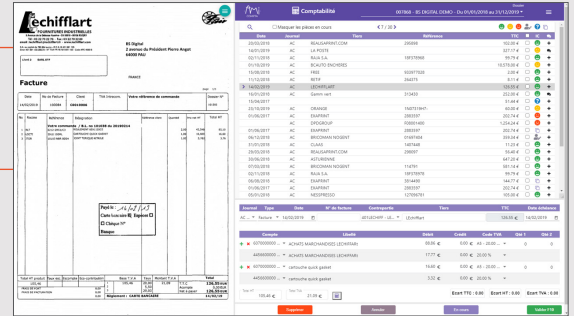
Lechifflart
FOURNITURES INDUSTRIELLES

BS Digital
2 avenue du Président Pierre Angot
64000 PAU

FRANCE

Facture

| Date | No de Facture | Client | TVA Intracom | Votre référence de commande | Dossier N° |
|---|---|---|---|---|---|
| 14/02/2019 | | | | | |

Payé le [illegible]
Carte bancaire
Espèces
Chèque N°
Banque

Total HT
Total TTC
126,00
Règlement : CARTE BANCAIRE

Comptabilité
007868 - BS DIGITAL DEMO - Du 01/01/2019 au 31/12/2019

Masquer les pièces en cours
< 7 / 30 >

| Date | Journal | Tiers | Référence | TTC |
|---|---|---|---|---|
| 20/03/2019 | AC | BEAUSAPRINT.COM | 2X6098 | 100,00 € |
| 14/01/2019 | AC | LA POSTE | | 227,17 € |
| 02/11/2019 | AC | RAJA S.A. | 1X5370995 | 99,79 € |
| 04/01/2019 | AC | BEAUTO ENCHERES | | 10 570,00 € |
| 12/11/2019 | AC | FREE | 503917025 | 2,00 € |
| 11/12/2019 | AC | BETIF | 264073 | 8,11 € |
| 14/02/2019 | AC | LECHIFFLART | | 126,55 € |
| 16/01/2019 | AC | Gamm vert | 313430 | 232,00 € |
| 23/01/2017 | | | | 614,49 € |
| 11/07/2019 | AC | ORANGE | 76873198471 | 202,00 € |
| 01/06/2017 | AC | EXAPRINT | 2383597 | 202,74 € |
| 18/06/2019 | AC | OFFGROUP | F00001400 | 202,00 € |
| 01/06/2017 | AC | EXAPRINT | 2383597 | 202,74 € |
| 01/06/2017 | AC | BRICOMAN NOGENT | 01697493 | 359,54 € |
| 31/01/2019 | AC | CLAAS | 1487448 | 11,25 € |
| 31/01/2019 | AC | EXAPRINT | 2383597 | 202,74 € |
| 20/03/2019 | AC | AUTURBINE | | 647,20 € |
| 01/06/2017 | AC | EXAPRINT | 2383597 | 202,74 € |
| 18/06/2017 | AC | BRICOMAN NOGENT | 114791 | 381,14 € |
| 08/01/2019 | AC | RAJA S.A. | 1X5370978 | 99,86 € |
| 01/06/2017 | AC | EXAPRINT | 2X14400 | 202,74 € |
| 31/01/2019 | AC | EXAPRINT | 2383597 | 202,74 € |
| 20/03/2019 | AC | NESPRESSO | 127056761 | 100,00 € |

| Journal | Type | Date | N° de facture | Contrepartie | Tiers | TTC | Date échéance |
|---|---|---|---|---|---|---|---|
| AC | Facture | 14/02/2019 | | 401LECHIFF | Lechifflart | 126,55 € | 14/02/2019 |

| Compte | Libellé | Débit | Crédit | Code TVA | Qté 1 | Qté 2 |
|---|---|---|---|---|---|---|
| 6070000000 | ACHATS MARCHANDISES LECHIFFLART | 88,66 € | 0,00 € | 20,00 % | | |
| 4456600000 | ACHATS MARCHANDISES LECHIFFLART | 17,77 € | 0,00 € | 20,00 % | | |
| 6070000000 | cartouche quick gasket | 16,60 € | 0,00 € | 20,00 % | | |
| 4456600000 | cartouche quick gasket | 3,32 € | 0,00 € | 20,00 % | | |

Total HT 105,46 €
Total TVA 21,09 €
Ecart TTC : 0,00
Ecart HT : 0,00
Ecart TVA : 0,00

Supprimer
Annuler
En cours
Valider F10